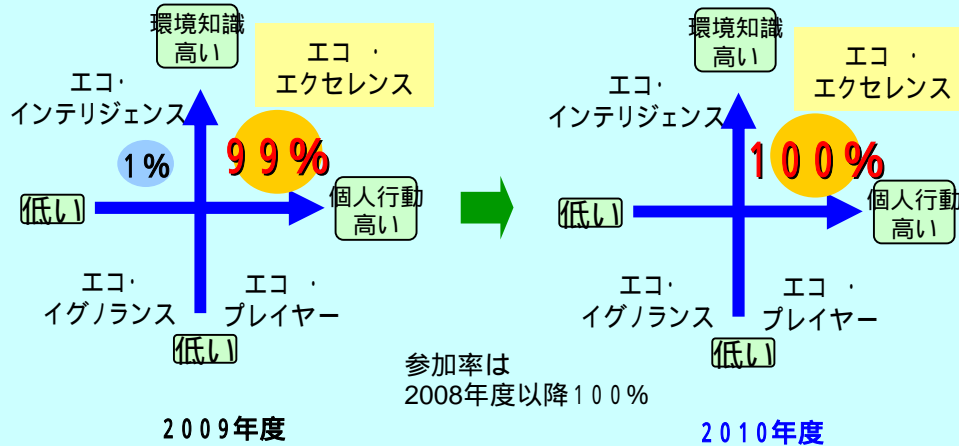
環境知識
高い

エコ・
エクセレンス

エコ・
インテリジェンス

1%

99%

低い

個人行動
高い

エコ・
イグノランス

エコ・
プレイヤー

低い

2009年度

環境知識
高い

エコ・
エクセレンス

エコ・
インテリジェンス

100%

低い

個人行動
高い

エコ・
イグノランス

エコ・
プレイヤー

低い

参加率は
2008年度以降100%

2010年度